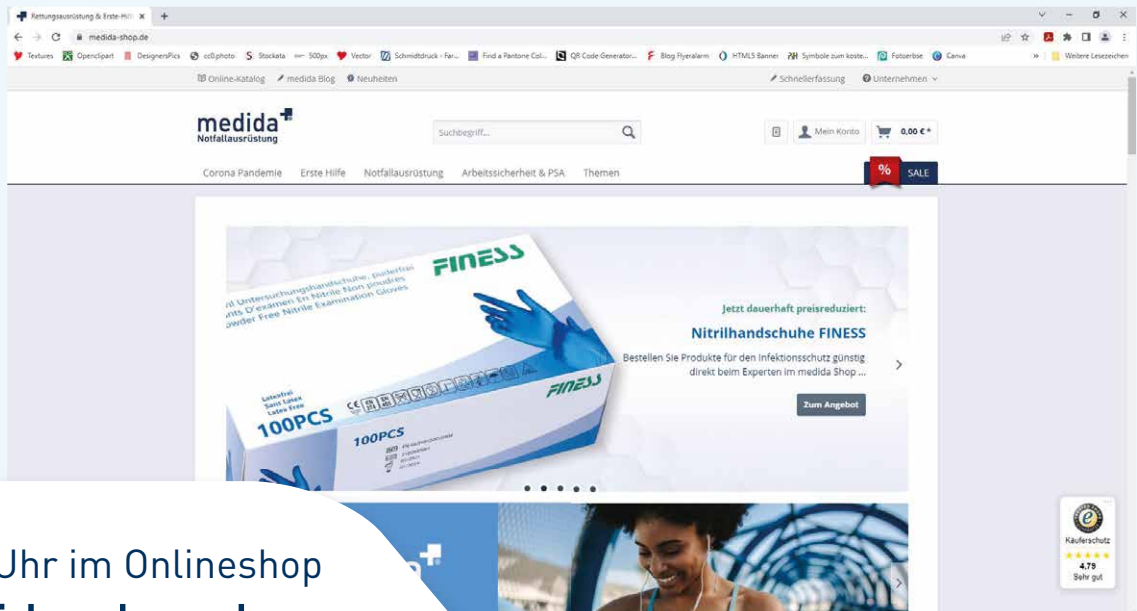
Rettungsausrüstung & Erste-Hilfe ×
medida-shop.de
Textures Openclipart DesignersPics cc0photo Stockata 500px Vector Schmidtdruck - Far... Find a Pantone Col... QR Code Generator... Blog Flyeralarm HTML5 Banner Symbole zum koste... Fotoerbse Canva
Weitere Lesezeichen
Online-Katalog medida Blog Neuheiten
Schnellerfassung Unternehmen
medida Notfallausrüstung
Suchbegriff...
Mein Konto 0,00 € *
Corona Pandemie Erste Hilfe Notfallausrüstung Arbeitssicherheit & PSA Themen
% SALE
FINESS
il Untersuchungshandschuhe, puderfrei
ants D'examen En Nitrile Non poudrés
owder Free Nitrile Examination Gloves
Latexfrei
Sans Latex
Latex Free
100PCS
100PCS
FINESS
Jetzt dauerhaft preisreduziert:
Nitrilhandschuhe FINESS
Bestellen Sie Produkte für den Infektionsschutz günstig direkt beim Experten im medida Shop ...
Zum Angebot
Uhr im Onlineshop
Käuferschutz
4,79
Sehr gut
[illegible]